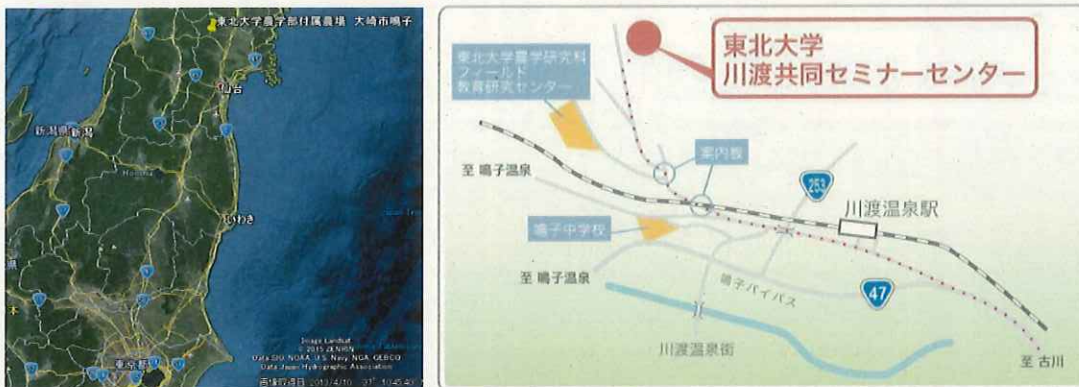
東北大学農学部付属農場 大崎市鳴子
宮古
新潟県 新潟
Honshu
いわき
東京都
Image Landsat
© 2013 ZENRIN
Data SIO, NOAA, U.S. Navy, NGA, GEBCO
Data Japan Hydrographic Association
画像取得日 2013/4/10

東北大学
川渡共同セミナーセンター
東北大学農学研究科
フィールド
教育研究センター
案内板
至 鳴子温泉
253
川渡温泉駅
鳴子中学校
至 鳴子温泉
鳴子バイパス
47
川渡温泉街
至 古川